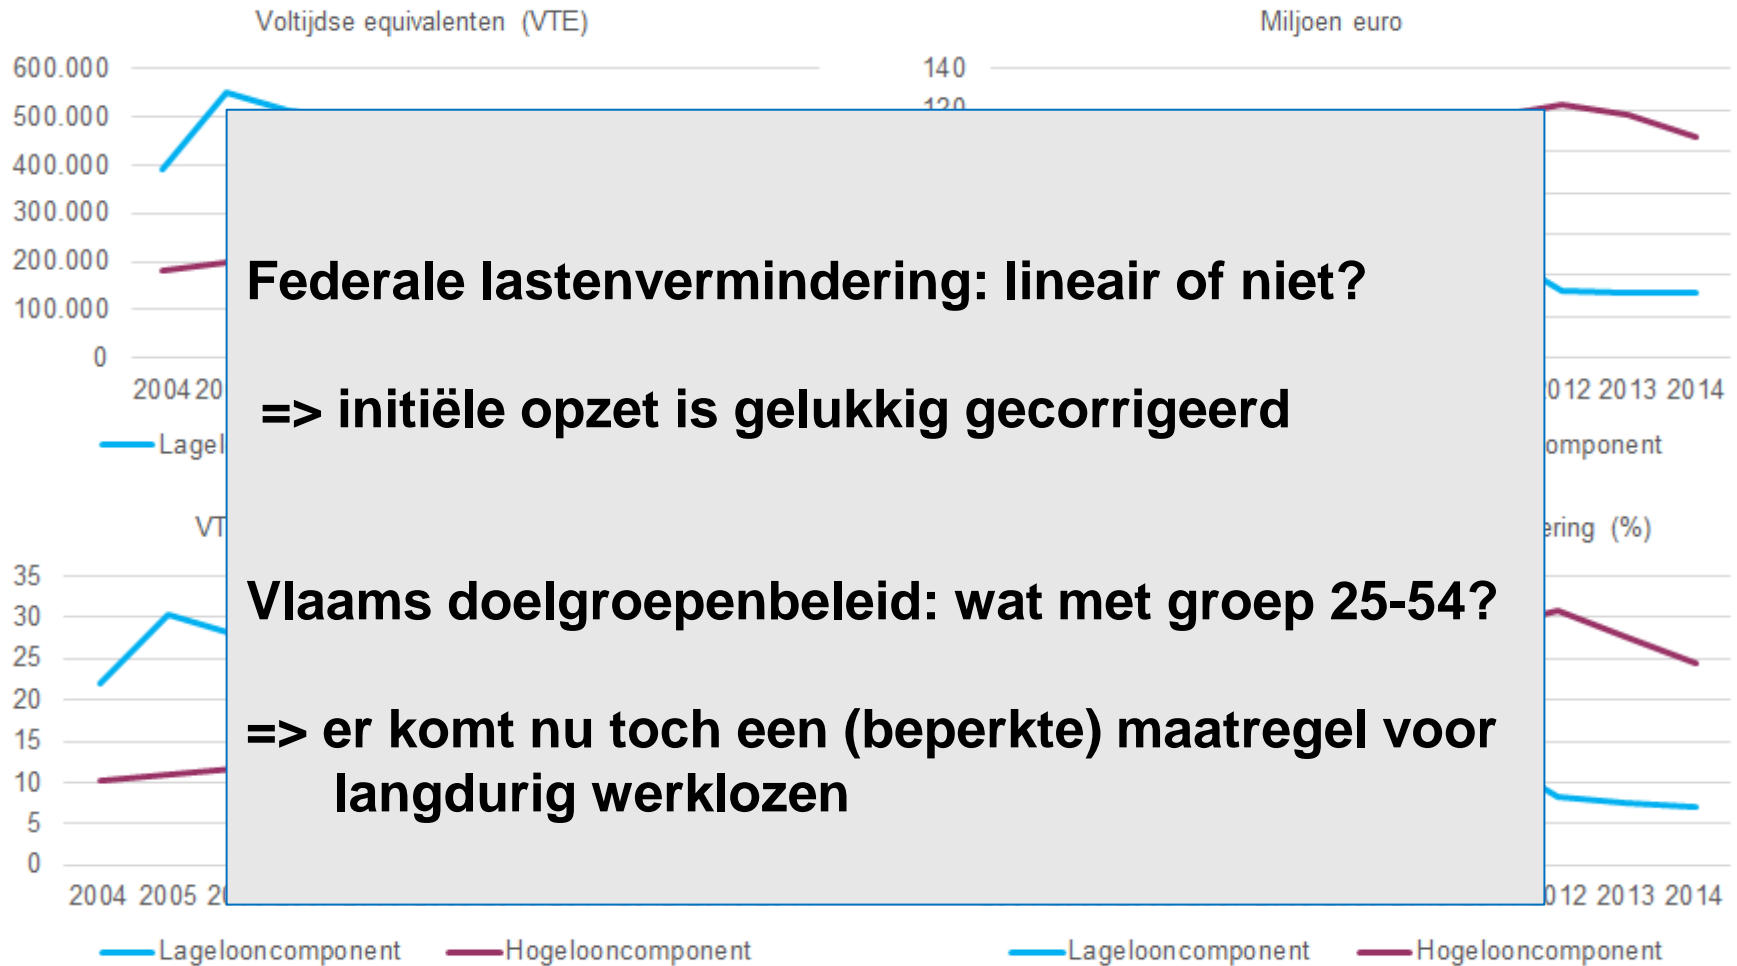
Voltijdse equivalenten (VTE)

600.000
500.000
400.000
300.000
200.000
100.000
0

2004 20

Lagel

Miljoen euro

140
120

012 2013 2014

omponent

VT

35
30
25
20
15
10
5
0

2004 2005 2

ering (%)

012 2013 2014

Lageloncomponent
Hogelooncomponent

Lagelooncomponent
Hogelooncomponent

Federale lastenvermindering: lineair of niet?

=> initiële opzet is gelukkig gecorrigeerd

Vlaams doelgroepenbeleid: wat met groep 25-54?

=> er komt nu toch een (beperkte) maatregel voor langdurig werklozen